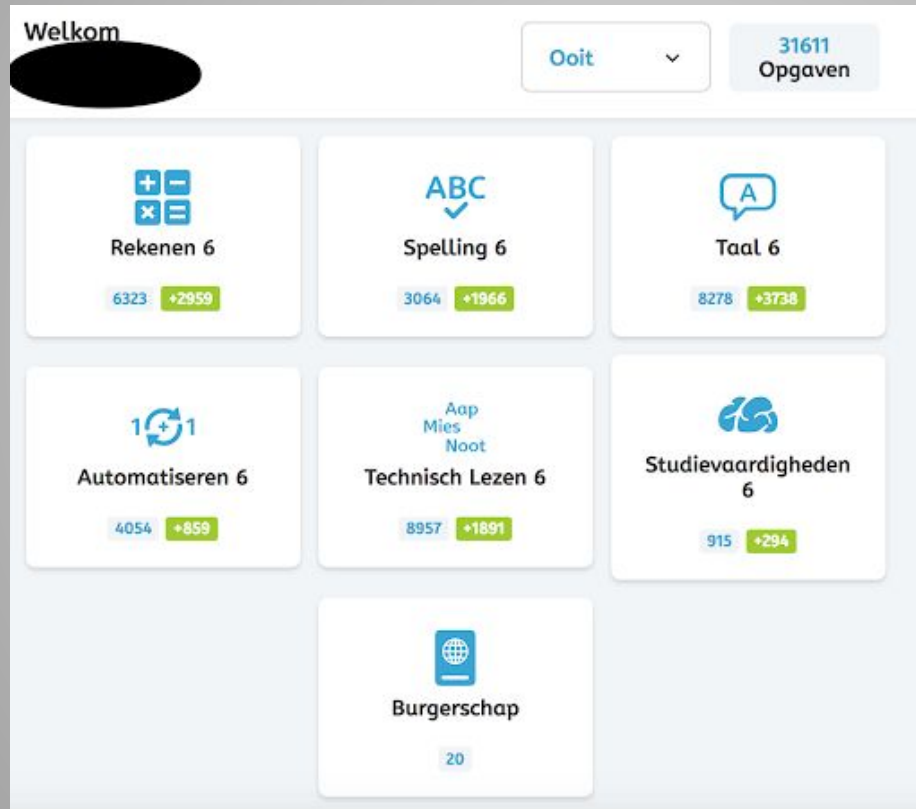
Welkom

Ooit

31611
Opgaven

ABC

A

Rekenen 6
6323 +2959

Spelling 6
3064 +1966

Taal 6
8278 +3738

1 + 1
Automatiseren 6
4054 +859

Aap
Mies
Noot
Technisch Lezen 6
8957 +1891

Studievaardigheden 6
915 +294

Burgerschap
20